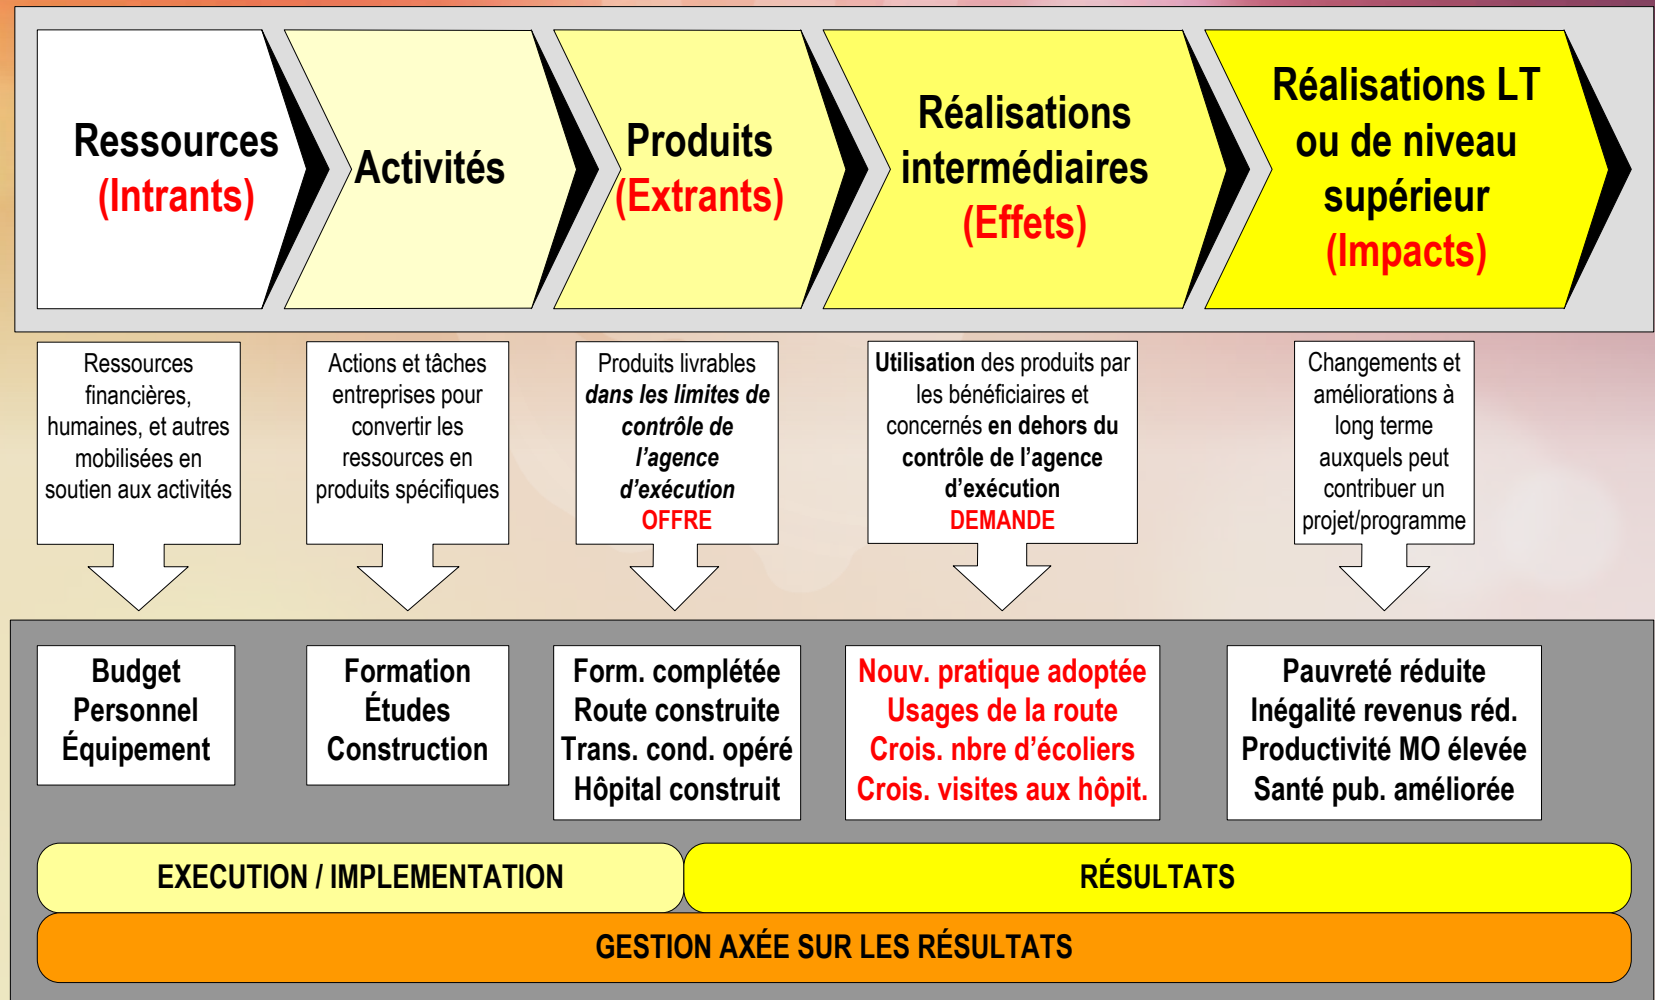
Ressources (Intrants)

Activités

Produits (Extrants)

Réalisations intermédiaires (Effets)

Réalisations LT ou de niveau supérieur (Impacts)

Ressources financières, humaines, et autres mobilisées en soutien aux activités

Actions et tâches entreprises pour convertir les ressources en produits spécifiques

Produits livrables *dans les limites de contrôle de l'agence d'exécution* OFFRE

**Utilisation** des produits par les bénéficiaires et concernés **en dehors du contrôle de l'agence d'exécution** DEMANDE

Changements et améliorations à long terme auxquels peut contribuer un projet/programme

Budget
Personnel
Équipement

Formation
Études
Construction

Form. complétée
Route construite
Trans. cond. opéré
Hôpital construit

Nouv. pratique adoptée
Usages de la route
Crois. nbre d'écoliers
Crois. visites aux hôpit.

Pauvreté réduite
Inégalité revenus réd.
Productivité MO élevée
Santé pub. améliorée

EXECUTION / IMPLEMENTATION

RÉSULTATS

GESTION AXÉE SUR LES RÉSULTATS